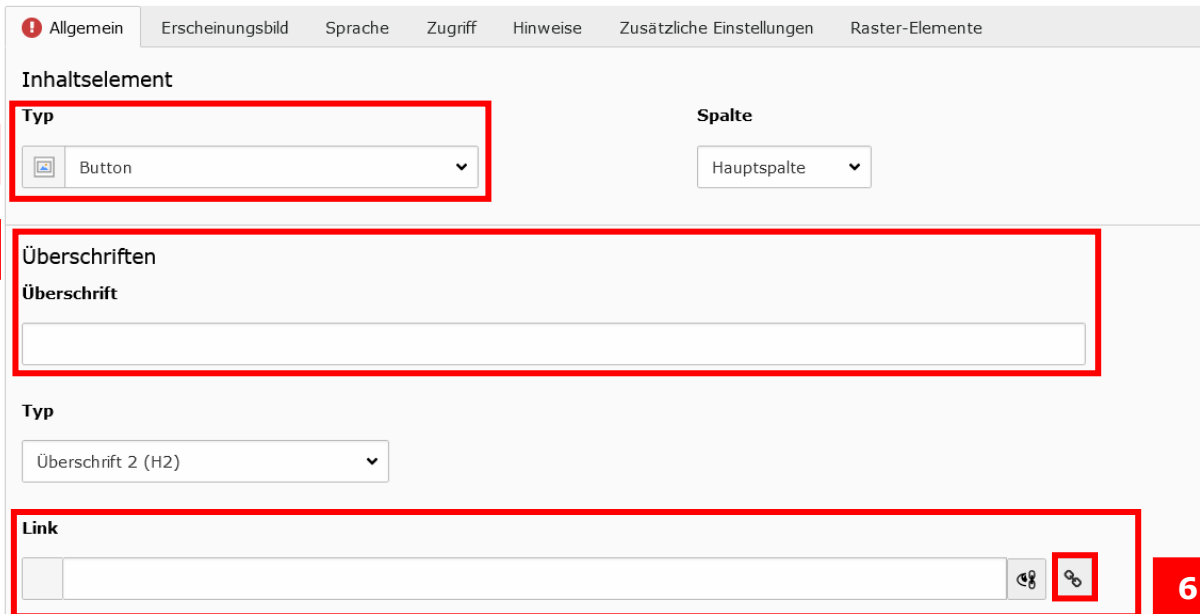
Allgemein Erscheinungsbild Sprache Zugriff Hinweise Zusätzliche Einstellungen Raster-Elemente

Inhaltselement

Typ

Button

Spalte

Hauptspalte

Überschriften

Überschrift

Typ

Überschrift 2 (H2)

Link

6